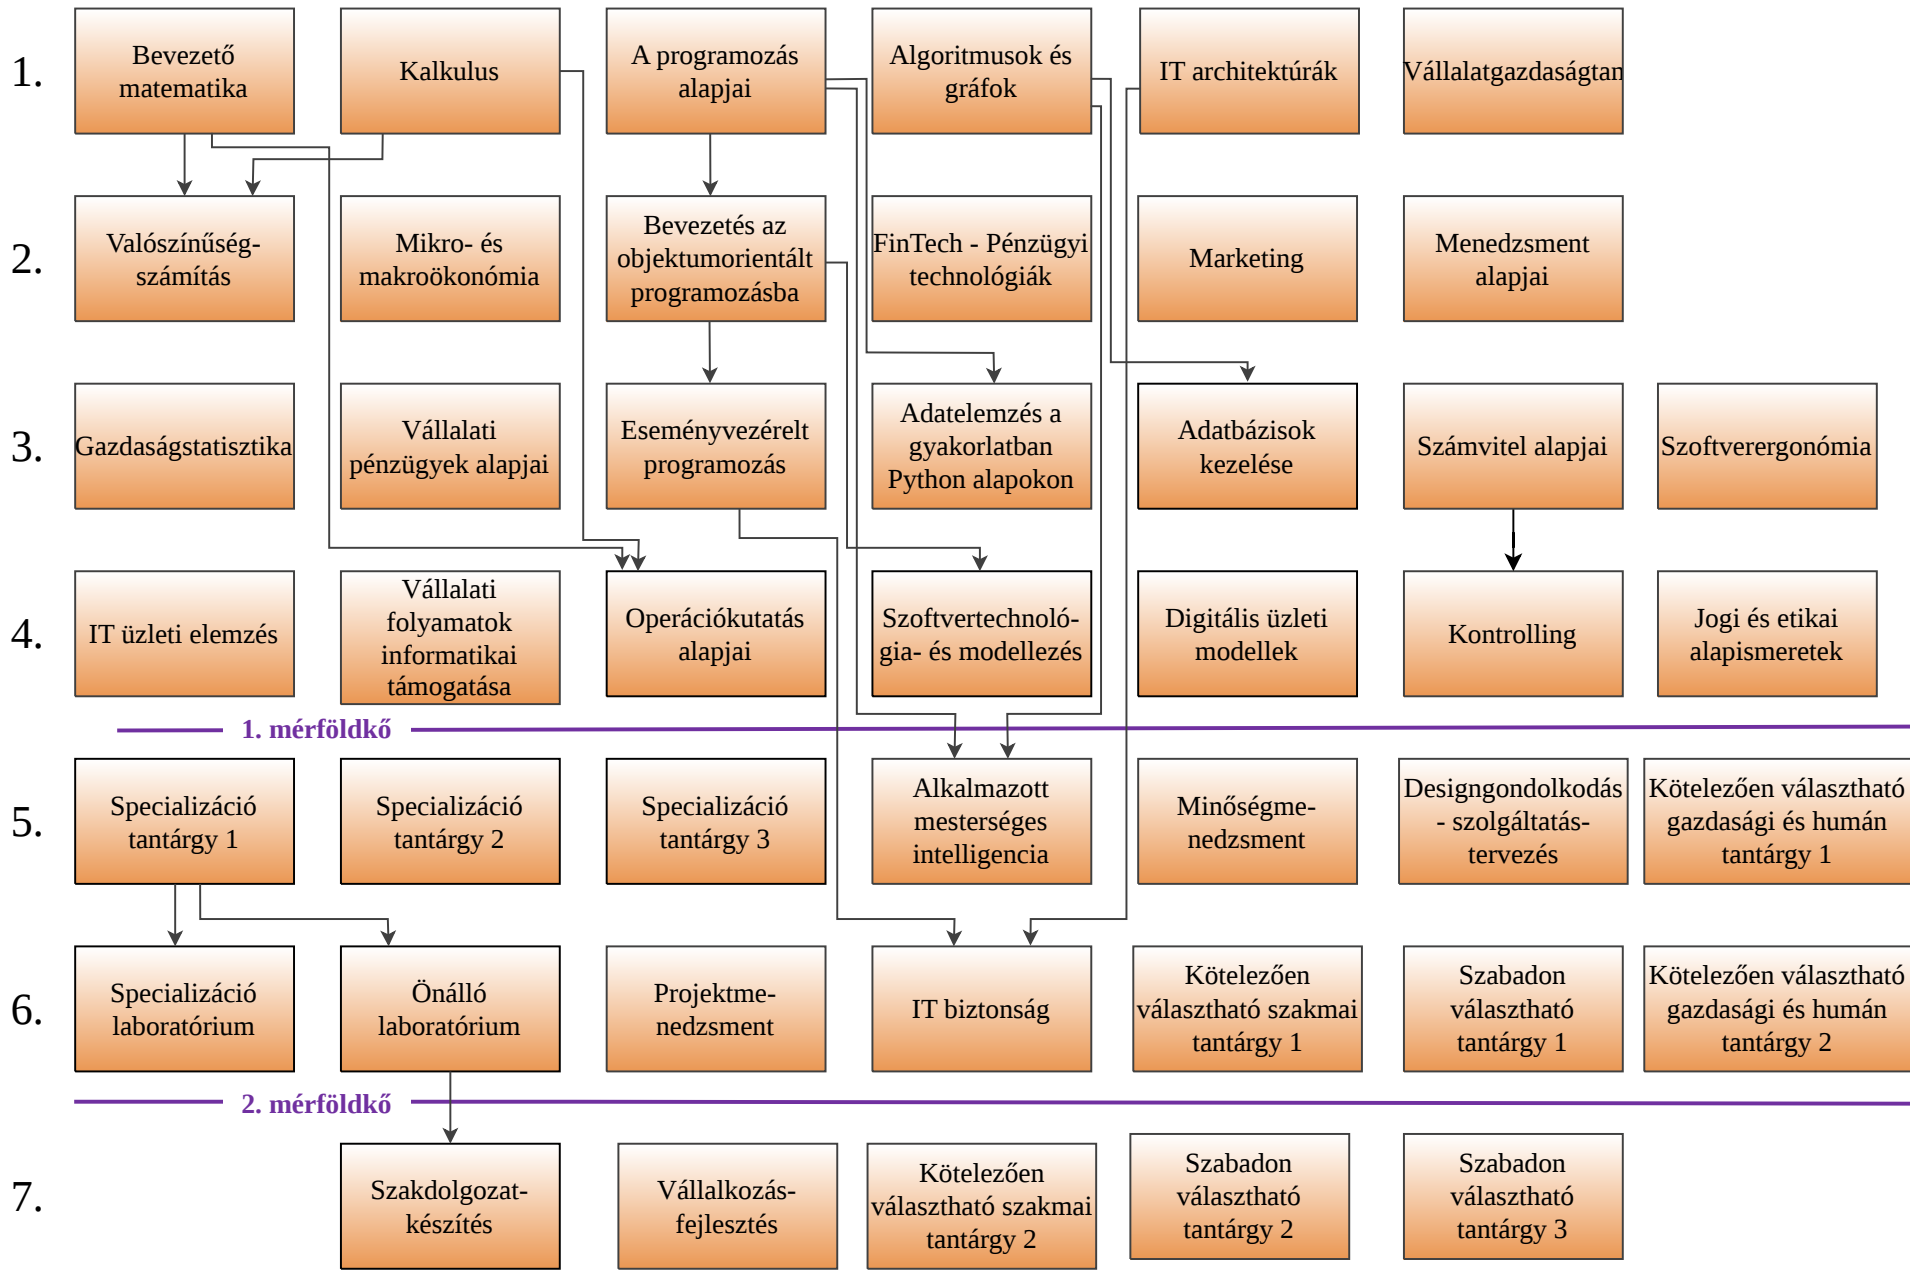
1.

Bevezető matematika

Kalkulus

A programozás alapjai

Algoritmusok és gráfok

IT architektúrák

Vállalatgazdaságtan

2.

Valószínűség-számítás

Mikro- és makroökonómia

Bevezetés az objektumorientált programozásba

FinTech - Pénzügyi technológiák

Marketing

Menedzsment alapjai

3.

Gazdaságstatisztika

Vállalati pénzügyek alapjai

Eseményvezérelt programozás

Adatelemzés a gyakorlatban Python alapokon

Adatbázisok kezelése

Számvitel alapjai

Szoftverergonómia

4.

IT üzleti elemzés

Vállalati folyamatok informatikai támogatása

Operációkutatás alapjai

Szoftvertechnológia- és modellezés

Digitális üzleti modellek

Kontrolling

Jogi és etikai alapismeretek

1. mérföldkő

5.

Specializáció tantárgy 1

Specializáció tantárgy 2

Specializáció tantárgy 3

Alkalmazott mesterséges intelligencia

Minőségmenedzsment

Designgondolkodás - szolgáltatás-tervezés

Kötelezően választható gazdasági és humán tantárgy 1

6.

Specializáció laboratórium

Önálló laboratórium

Projektmenedzsment

IT biztonság

Kötelezően választható szakmai tantárgy 1

Szabadon választható tantárgy 1

Kötelezően választható gazdasági és humán tantárgy 2

2. mérföldkő

7.

Szakdolgozat-készítés

Vállalkozás-fejlesztés

Kötelezően választható szakmai tantárgy 2

Szabadon választható tantárgy 2

Szabadon választható tantárgy 3